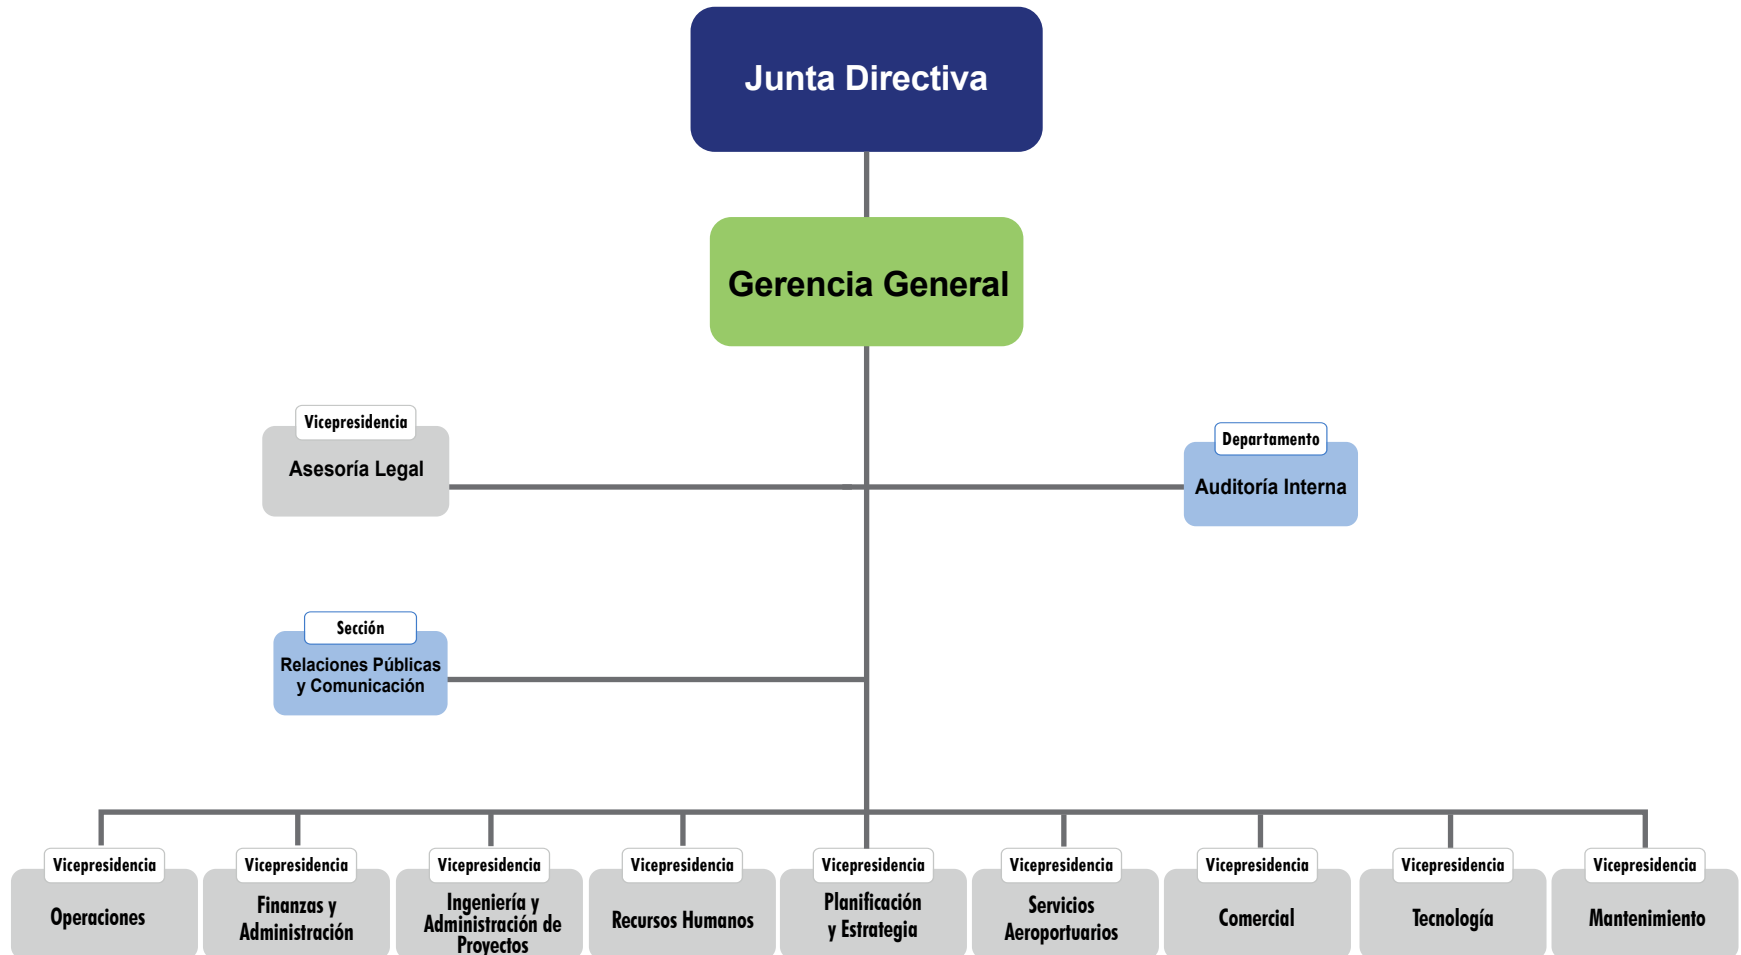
Junta Directiva

Gerencia General

Vicepresidencia
Asesoría Legal

Departamento
Auditoría Interna

Sección
Relaciones Públicas y Comunicación

Vicepresidencia
Operaciones

Vicepresidencia
Finanzas y Administración

Vicepresidencia
Ingeniería y Administración de Proyectos

Vicepresidencia
Recursos Humanos

Vicepresidencia
Planificación y Estrategia

Vicepresidencia
Servicios Aeroportuarios

Vicepresidencia
Comercial

Vicepresidencia
Tecnología

Vicepresidencia
Mantenimiento